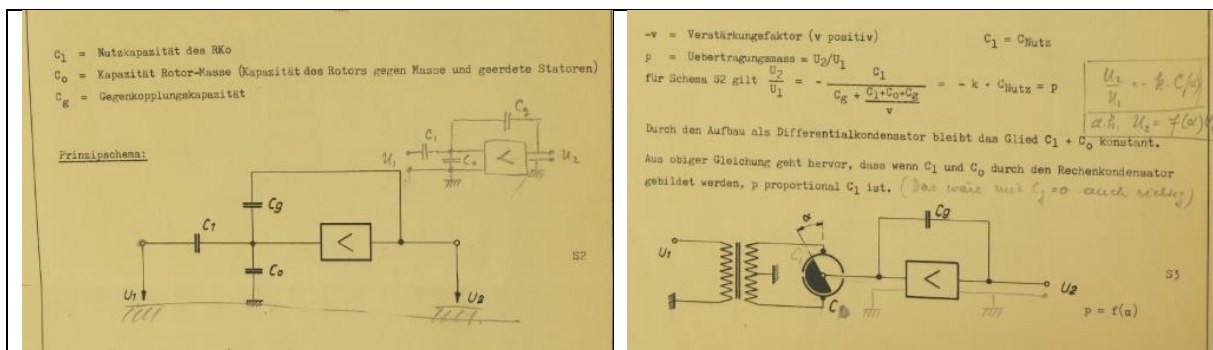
$C_1$ = Nutzkapazität des RKo
$C_o$ = Kapazität Rotor-Masse (Kapazität des Rotors gegen Masse und geerdete Statoren)
$C_g$ = Gegenkopplungskapazität

Prinzipschema:

$C_2$
$C_1$
$U_1$
$C_o$
<
$U_2$

$C_g$
$C_1$
<
$C_o$
$U_1$
$U_2$

S2

$-v$ = Verstärkungsfaktor (v positiv)  $C_1 = C_{Nutz}$
p = Uebertragungsmass = $U_2/U_1$
für Schema S2 gilt $\frac{U_2}{U_1} = -\frac{C_1}{C_g + \frac{C_1+C_0+C_g}{v}} = -k \cdot C_{Nutz} = p$

$\frac{U_2}{U_1} = -k \cdot C(\alpha)$
d.h. $U_2 = f(\alpha)$

Durch den Aufbau als Differentialkondensator bleibt das Glied $C_1 + C_o$ konstant.

Aus obiger Gleichung geht hervor, dass wenn $C_1$ und $C_o$ durch den Rechenkondensator gebildet werden, p proportional $C_1$ ist. (Das wäre mit $C_g = 0$ auch richtig)

$\alpha$
$C_g$
$U_1$
$C_1$
<
$U_2$
$C_o$

S3

$p = f(\alpha)$